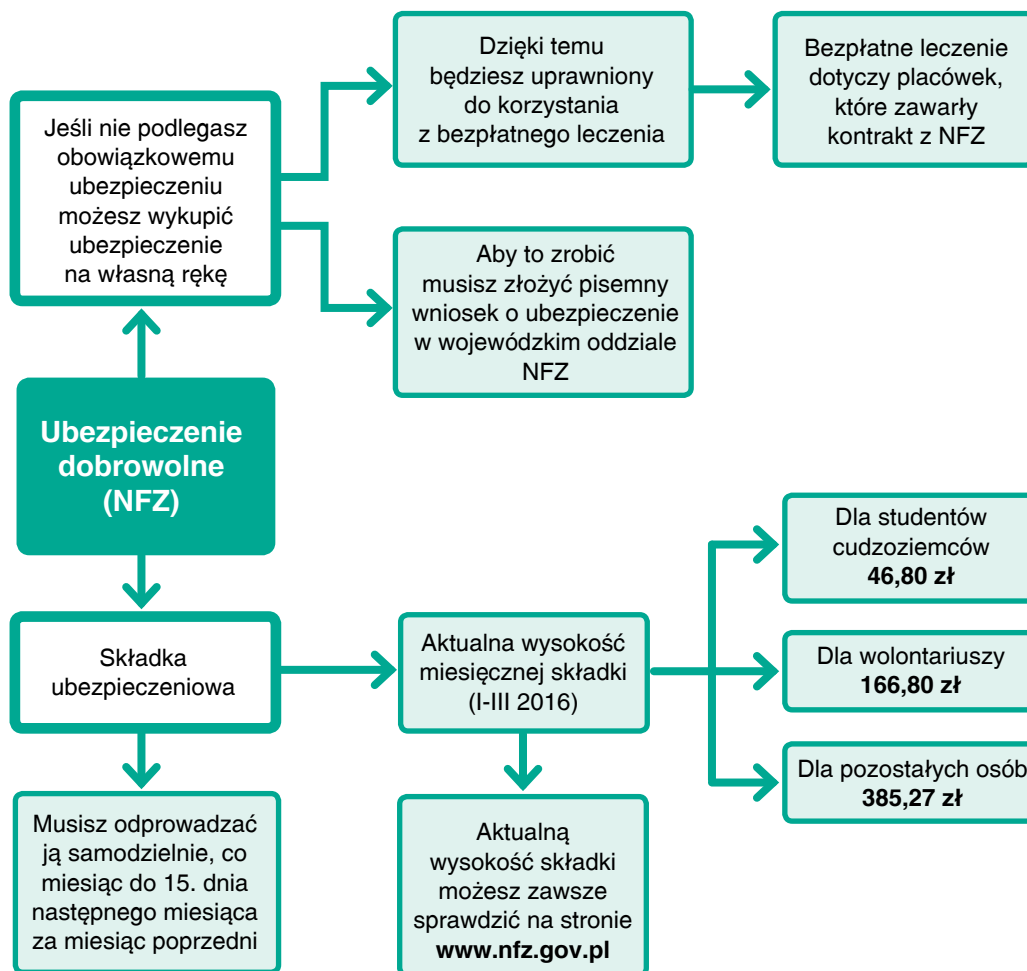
Jeśli nie podlegasz obowiązkowemu ubezpieczeniu możesz wykupić ubezpieczenie na własną rękę

Dzięki temu będziesz uprawniony do korzystania z bezpłatnego leczenia

Bezpłatne leczenie dotyczy placówek, które zawarły kontrakt z NFZ

Aby to zrobić musisz złożyć pisemny wniosek o ubezpieczenie w wojewódzkim oddziale NFZ

Ubezpieczenie dobrowolne (NFZ)

Składka ubezpieczeniowa

Aktualna wysokość miesięcznej składki (I-III 2016)

Dla studentów cudzoziemców **46,80 zł**

Dla wolontariuszy **166,80 zł**

Dla pozostałych osób **385,27 zł**

Musisz odprowadzać ją samodzielnie, co miesiąc do 15. dnia następnego miesiąca za miesiąc poprzedni

Aktualną wysokość składki możesz zawsze sprawdzić na stronie **www.nfz.gov.pl**